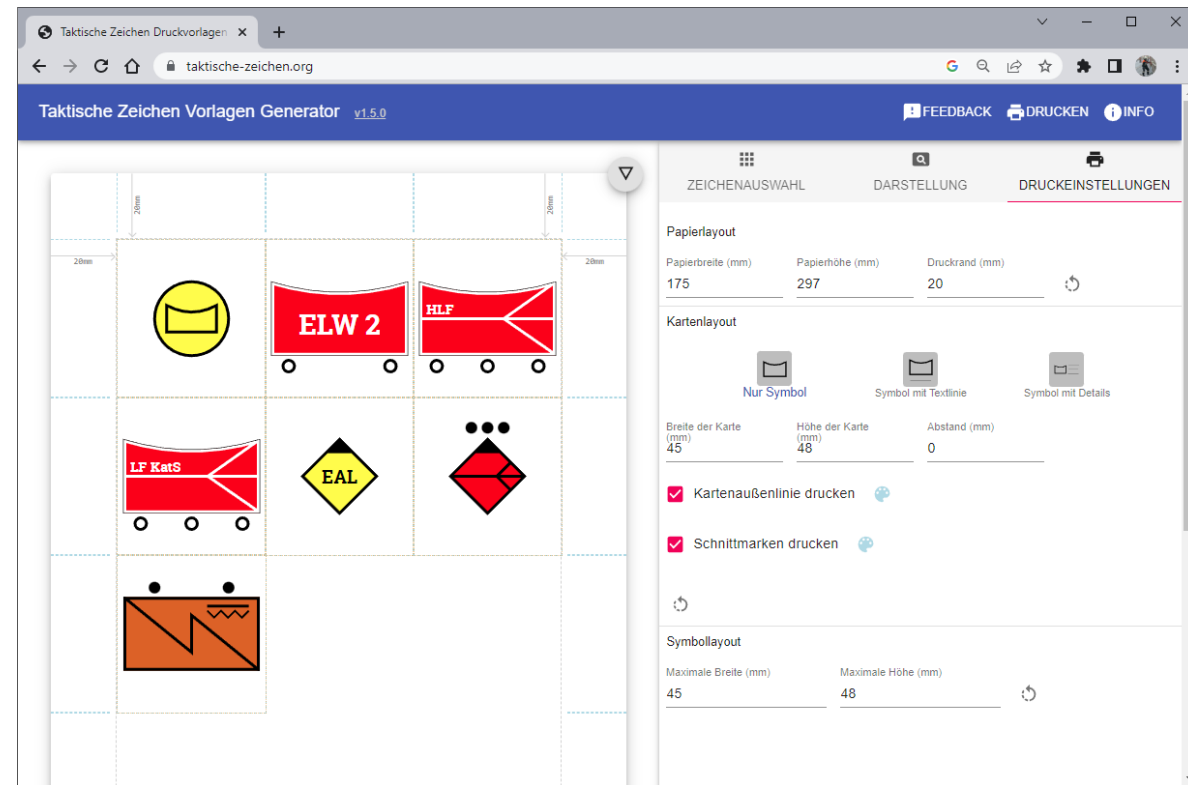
Taktische Zeichen Druckvorlagen ×

taktische-zeichen.org

Taktische Zeichen Vorlagen Generator v1.5.0

FEEDBACK DRUCKEN INFO

20mm 20mm 20mm 20mm

ELW 2

HLF

LF KatS

EAL

ZEICHENAUSWAHL DARSTELLUNG DRUCKEINSTELLUNGEN

Papierlayout

Papierbreite (mm)
175

Papierhöhe (mm)
297

Druckrand (mm)
20

Kartenlayout

Nur Symbol

Symbol mit Textlinie

Symbol mit Details

Breite der Karte (mm)
45

Höhe der Karte (mm)
48

Abstand (mm)
0

Kartenaußenlinie drucken

Schnittmarken drucken

Symbollayout

Maximale Breite (mm)
45

Maximale Höhe (mm)
48